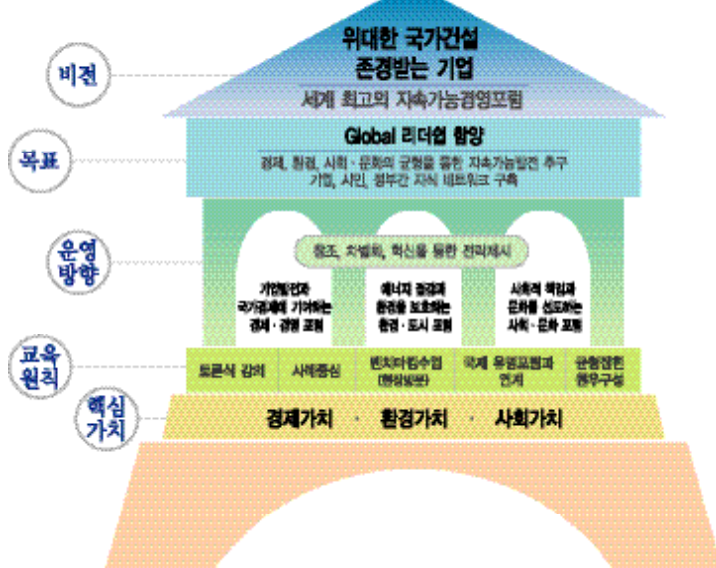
비전

위대한 국가건설
존경받는 기업
세계 최고의 지속가능경영포럼

목표

Global 리더쉽 함양
경제, 환경, 사회 · 문화의 균형을 통한 지속가능발전 추구
기업, 시민, 정부간 지식 네트워크 구축

운영
방향

창조, 차별화, 혁신을 통한 전략제시

기업발전과
국가경제에 기여하는
경제 · 경영 포럼

에너지 절감과
환경을 보호하는
환경 · 도시 포럼

사회적 책임과
문화를 선도하는
사회 · 문화 포럼

교육
원칙

토론식 강의 | 사례중심 | 벤치마킹수업 (현장실습) | 국제 유명포럼과 연계 | 균형잡힌 원우구성

핵심
가치

경제가치 · 환경가치 · 사회가치